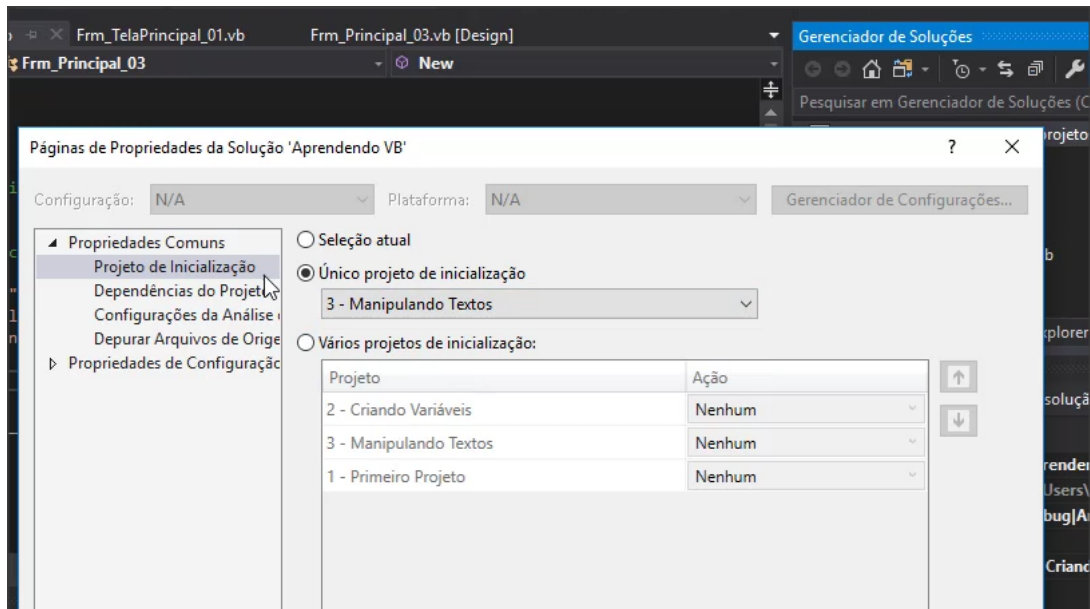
Frm_TelaPrincipal_01.vb Frm_Principal_03.vb [Design]
Frm_Principal_03 New
Gerenciador de Soluções
Pesquisar em Gerenciador de Soluções (C
rojeto
b
xplorer
soluçã
render
Users\
bug|A
Crianc

Páginas de Propriedades da Solução 'Aprendendo VB' ? ×

Configuração: N/A Plataforma: N/A Gerenciador de Configurações...

◢ Propriedades Comuns
Projeto de Inicialização
Dependências do Projet
Configurações da Análise
Depurar Arquivos de Orige
▷ Propriedades de Configuraçã

Seleção atual
Único projeto de inicialização
3 - Manipulando Textos
Vários projetos de inicialização:

| Projeto | Ação |
|---|---|
| 2 - Criando Variáveis | Nenhum |
| 3 - Manipulando Textos | Nenhum |
| 1 - Primeiro Projeto | Nenhum |